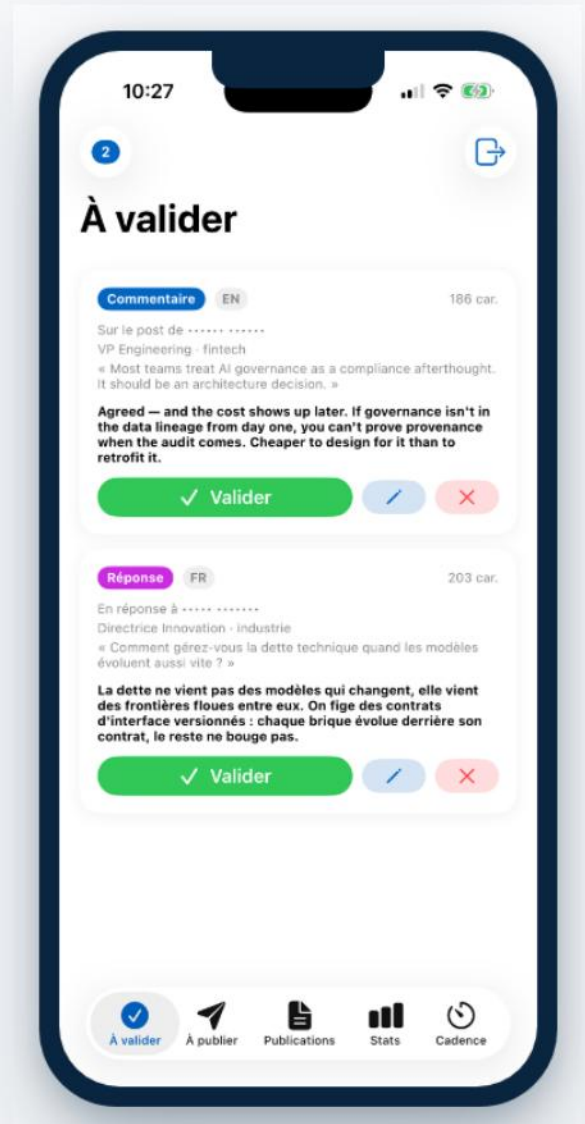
10:27

2

À valider

Commentaire EN 186 car.

Sur le post de ······ ······

VP Engineering · fintech

« Most teams treat AI governance as a compliance afterthought. It should be an architecture decision. »

Agreed — and the cost shows up later. If governance isn't in the data lineage from day one, you can't prove provenance when the audit comes. Cheaper to design for it than to retrofit it.

✓ Valider

Réponse FR 203 car.

En réponse à ····· ·······

Directrice Innovation · Industrie

« Comment gérez-vous la dette technique quand les modèles évoluent aussi vite ? »

La dette ne vient pas des modèles qui changent, elle vient des frontières floues entre eux. On fige des contrats d'interface versionnés : chaque brique évolue derrière son contrat, le reste ne bouge pas.

✓ Valider

À valider À publier Publications Stats Cadence